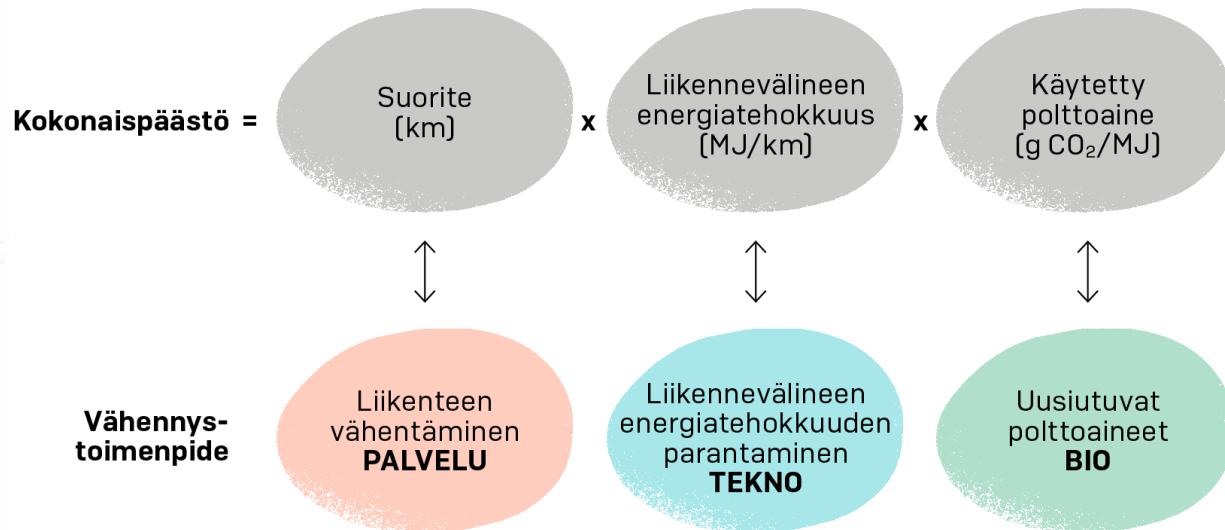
Kokonaispäästö = Suorite (km) x Liikennevälineen energiatehokkuus (MJ/km) x Käytetty polttoaine (g $CO_2$/MJ)

Vähennys-toimenpide

Liikenteen vähentäminen
**PALVELU**

Liikennevälineen energiatehokkuuden parantaminen
**TEKNO**

Uusiutuvat polttoaineet
**BIO**